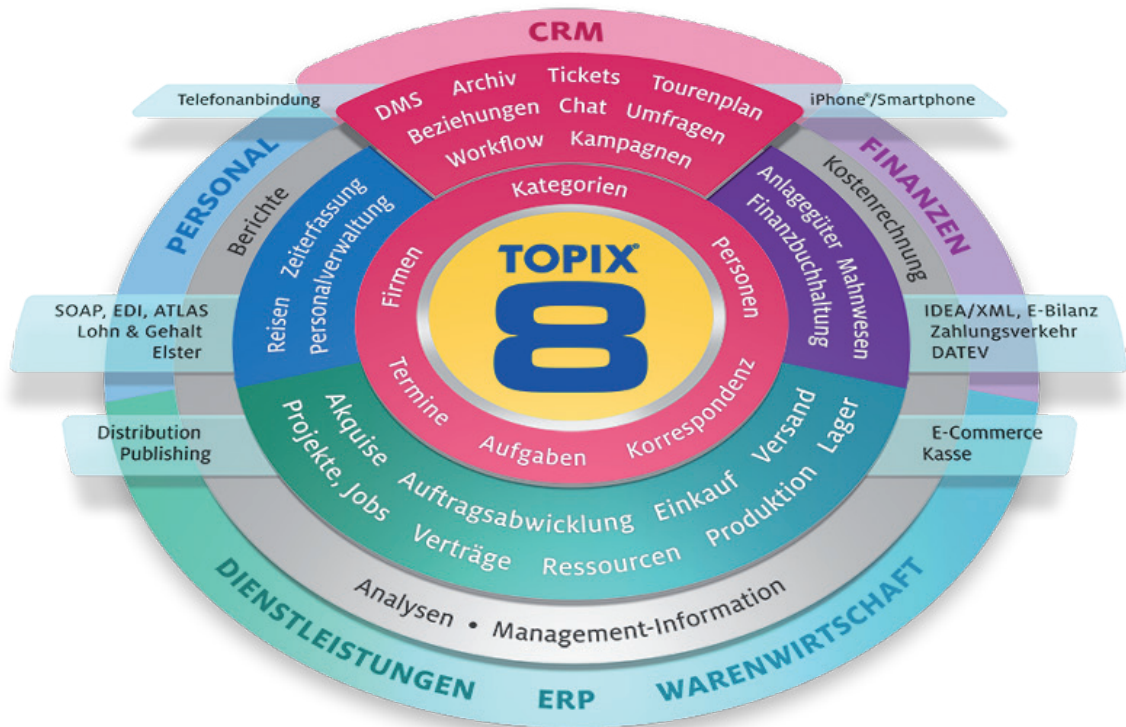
CRM

Telefonanbindung

iPhone®/Smartphone

DMS Archiv Tickets Tourenplan
Beziehungen Chat Umfragen
Workflow Kampagnen

PERSONAL

Berichte

FINANZEN

Kostenrechnung

Zeiterfassung
Personalverwaltung
Reisen

Anlagegüter Mahnwesen
Finanzbuchhaltung

Kategorien

Firmen

Personen

TOPIX®
8

SOAP, EDI, ATLAS
Lohn & Gehalt
Elster

IDEA/XML, E-Bilanz
Zahlungsverkehr
DATEV

Termine

Aufgaben

Korrespondenz

Distribution
Publishing

E-Commerce
Kasse

Akquise
Projekte, Jobs
Auftragsabwicklung Einkauf Versand Lager
Verträge Ressourcen Produktion

Analysen • Management-Information

DIENSTLEISTUNGEN ERP WARENWIRTSCHAFT